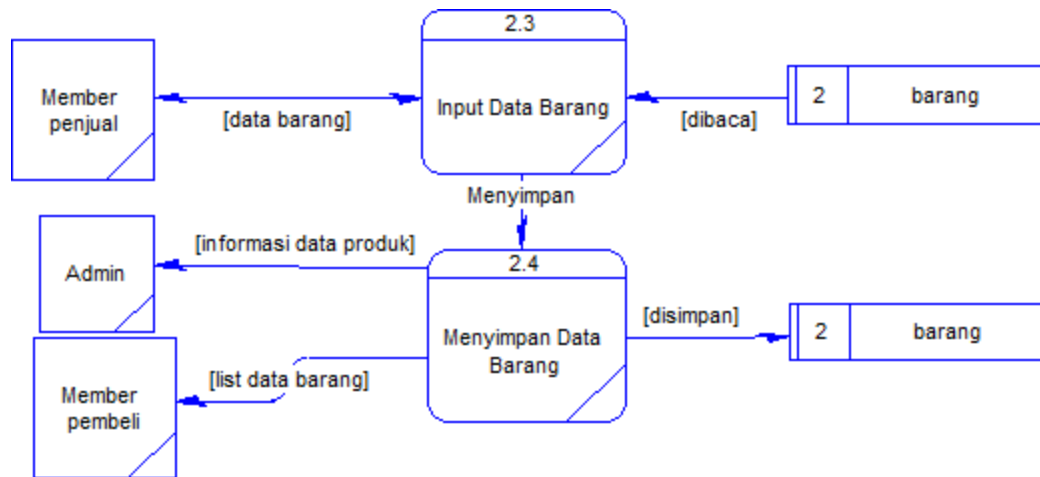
Member penjual

[data barang]

2.3

Input Data Barang

[dibaca]

2

barang

Menyimpan

Admin

[informasi data produk]

2.4

Menyimpan Data Barang

[disimpan]

2

barang

Member pembeli

[list data barang]